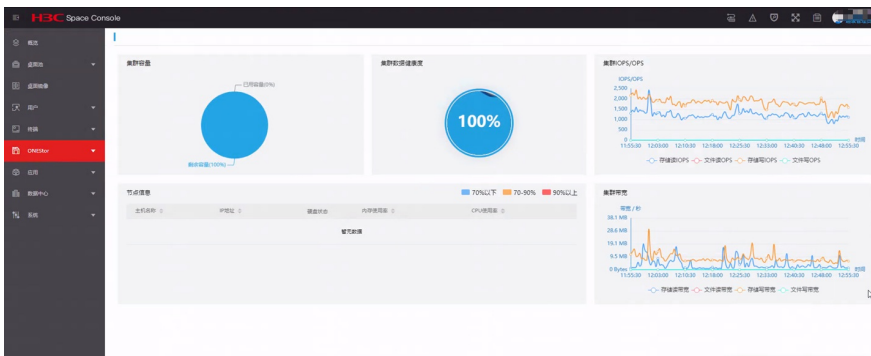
H3C Space Console

概览
虚拟化
虚拟镜像
用户
终端
ONEStor
应用
数据中心
系统

集群容量
已用容量(0%)
剩余容量(100%)

集群数据健康度
100%

集群IOPS/OPS
IOPS/OPS
2,500
2,000
1,500
1,000
500
0
11:55:30 12:03:00 12:10:30 12:18:00 12:25:30 12:33:00 12:40:30 12:48:00 12:55:30
时间
存储读IOPS 文件读OPS 存储写IOPS 文件写OPS

节点信息
70%以下 70-90% 90%以上
主机名称 IP地址 硬盘状态 内存使用率 CPU使用率
暂无数据

集群带宽
带宽 / 秒
38.1 MB
28.6 MB
19.1 MB
9.5 MB
0 Bytes
11:55:30 12:03:00 12:10:30 12:18:00 12:25:30 12:33:00 12:40:30 12:48:00 12:55:30
时间
存储读带宽 文件读带宽 存储写带宽 文件写带宽